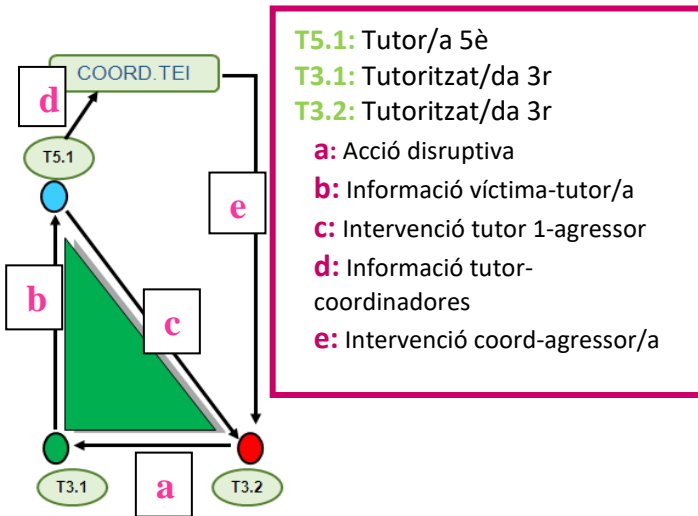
COORD.TEI

d

T5.1

e

b

c

T3.1

a

T3.2

T5.1: Tutor/a 5è
T3.1: Tutoritzat/da 3r
T3.2: Tutoritzat/da 3r
a: Acció disruptiva
b: Informació víctima-tutor/a
c: Intervenció tutor 1-agressor
d: Informació tutor-coordinadores
e: Intervenció coord-agressor/a